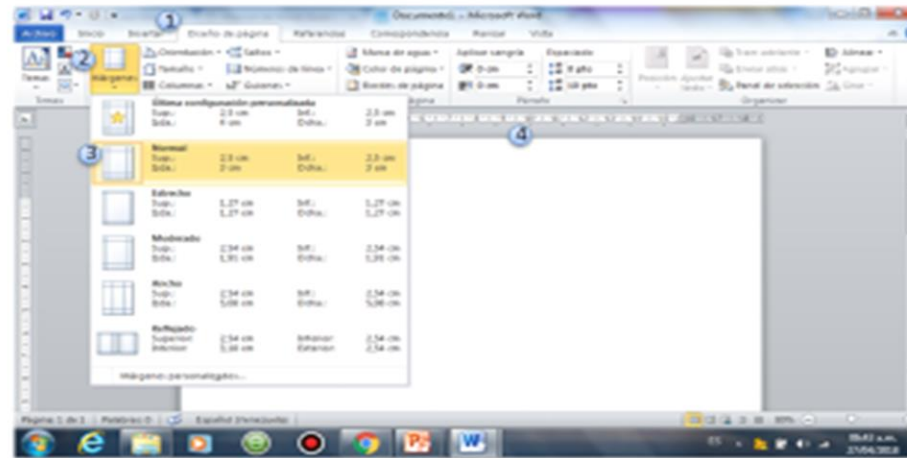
Documento1 - Microsoft Word

Archivo Inicio Insertar Diseño de página Referencias Correspondencia Revisar Vista

1

2

Temas Márgenes Orientación Saltos Tamaño Números de línea Columnas Guiones Marca de agua Color de página Bordes de página Aplicar sangría Espaciado 0 cm 0 cm 0 pto 10 pto Posición Ajustar texto Traer adelante Enviar atrás Panel de selección Alinear Agrupar Girar

Temas Párrafo Organizar

Última configuración personalizada
Sup.: 2,5 cm Inf.: 2,5 cm
Izda.: 4 cm Dcha.: 3 cm

3

Normal
Sup.: 2,5 cm Inf.: 2,5 cm
Izda.: 3 cm Dcha.: 3 cm

Estrecho
Sup.: 1,27 cm Inf.: 1,27 cm
Izda.: 1,27 cm Dcha.: 1,27 cm

Moderado
Sup.: 2,54 cm Inf.: 2,54 cm
Izda.: 1,91 cm Dcha.: 1,91 cm

Ancho
Sup.: 2,54 cm Inf.: 2,54 cm
Izda.: 5,08 cm Dcha.: 5,08 cm

Reflejado
Superior: 2,54 cm Inferior: 2,54 cm
Interior: 3,18 cm Exterior: 2,54 cm

Márgenes personalizados...

4

Página 1 de 1 Palabras: 0 Español (Venezuela)

ES 08:42 a.m. 27/04/2018